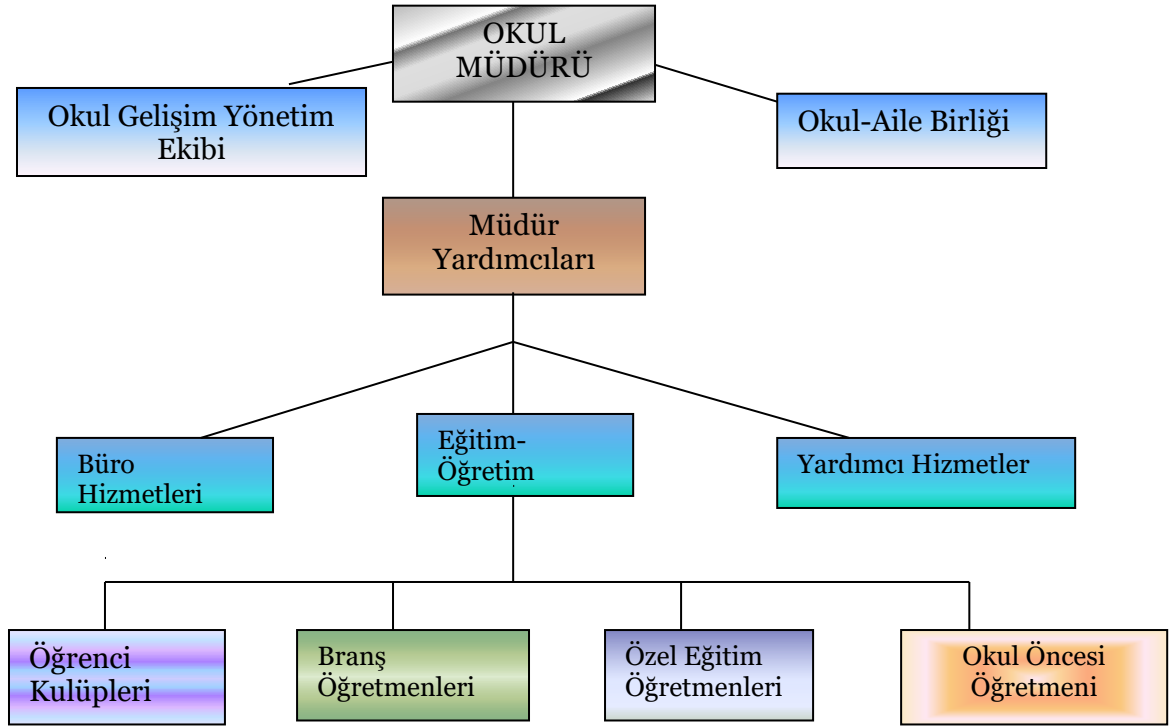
OKUL MÜDÜRÜ

Okul Gelişim Yönetim Ekibi

Okul-Aile Birliği

Müdür Yardımcıları

Büro Hizmetleri

Eğitim-Öğretim

Yardımcı Hizmetler

Öğrenci Kulüpleri

Branş Öğretmenleri

Özel Eğitim Öğretmenleri

Okul Öncesi Öğretmeni